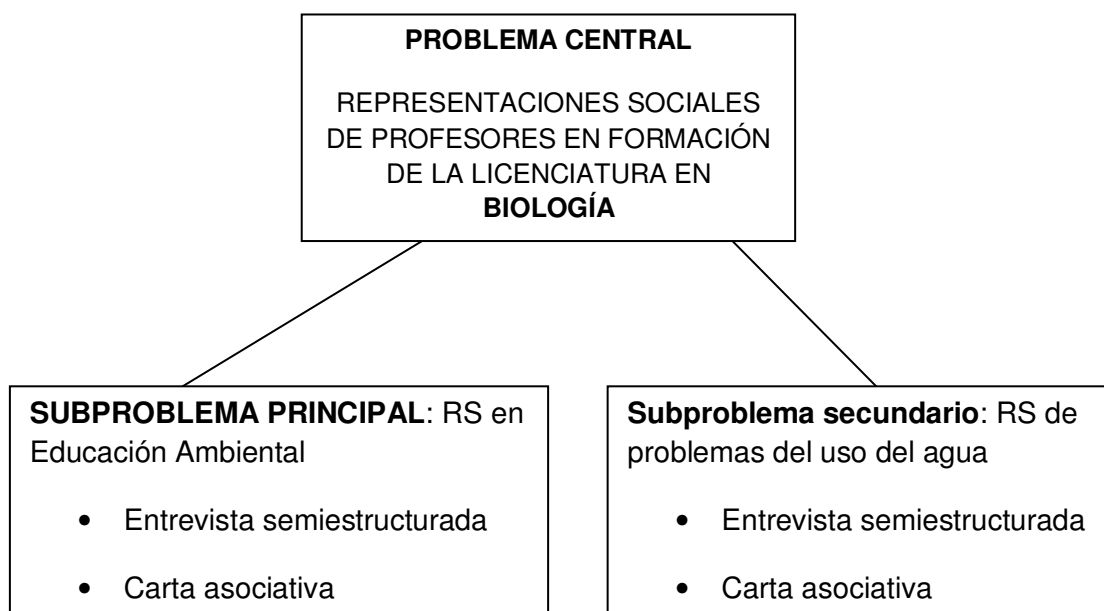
PROBLEMA CENTRAL

REPRESENTACIONES SOCIALES DE PROFESORES EN FORMACIÓN DE LA LICENCIATURA EN BIOLOGÍA

SUBPROBLEMA PRINCIPAL: RS en Educación Ambiental

- Entrevista semiestructurada
- Carta asociativa

Subproblema secundario: RS de problemas del uso del agua

- Entrevista semiestructurada
- Carta asociativa